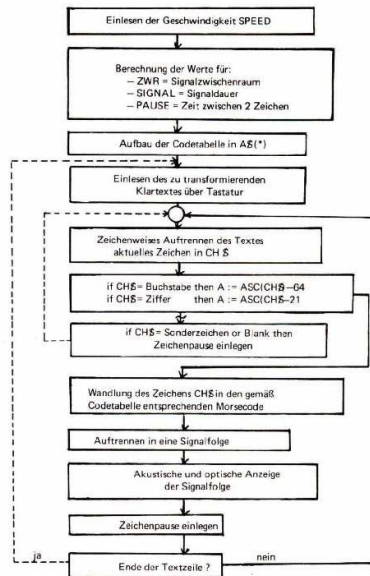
Einlesen der Geschwindigkeit SPEED

Berechnung der Werte für:
– ZWR = Signalzwischenraum
– SIGNAL = Signaldauer
– PAUSE = Zeit zwischen 2 Zeichen

Aufbau der Codetabelle in A$(*)

Einlesen des zu transformierenden Klartextes über Tastatur

Zeichenweises Auftrennen des Textes aktuelles Zeichen in CH $

if CH$= Buchstabe then A := ASC(CH$)–64
if CH$= Ziffer then A := ASC(CH$)–21

if CH$= Sonderzeichen or Blank then Zeichenpause einlegen

Wandlung des Zeichens CH$ in den gemäß Codetabelle entsprechenden Morsecode

Auftrennen in eine Signalfolge

Akustische und optische Anzeige der Signalfolge

Zeichenpause einlegen

ja

nein

Ende der Textzeile ?